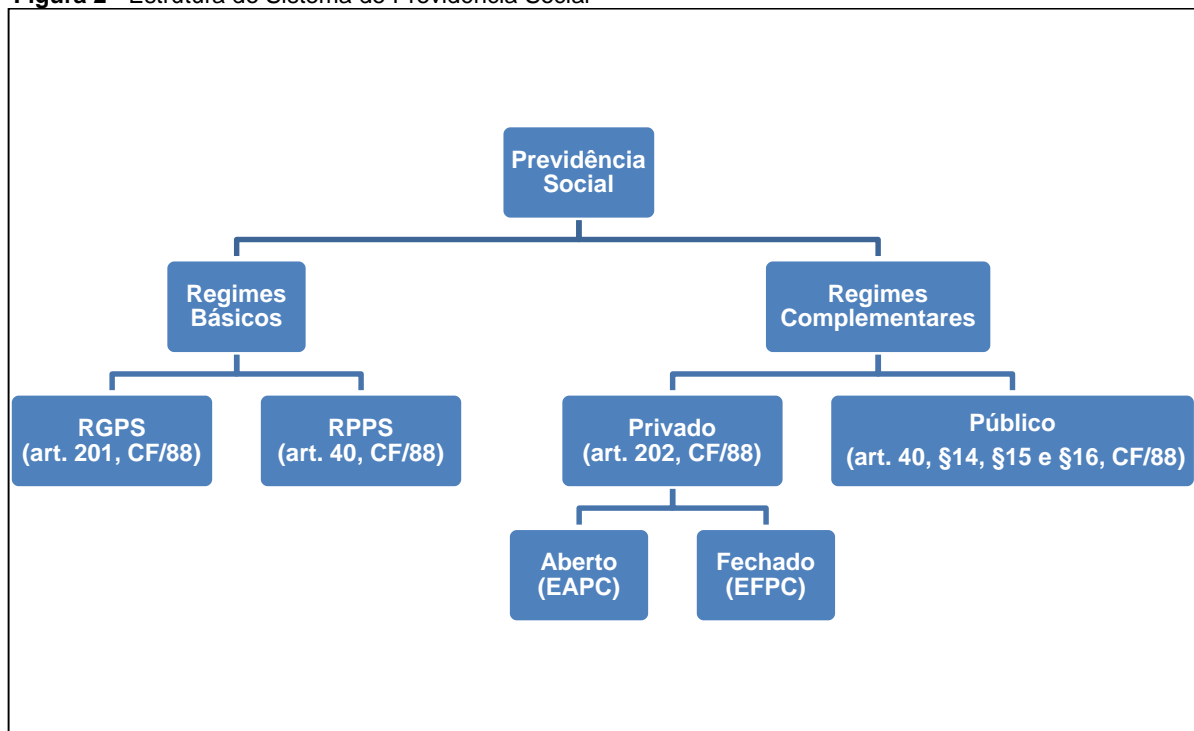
Figura 2 – Estrutura do Sistema de Previdência Social

Previdência Social

Regimes Básicos

Regimes Complementares

RGPS (art. 201, CF/88)

RPPS (art. 40, CF/88)

Privado (art. 202, CF/88)

Público (art. 40, §14, §15 e §16, CF/88)

Aberto (EAPC)

Fechado (EFPC)